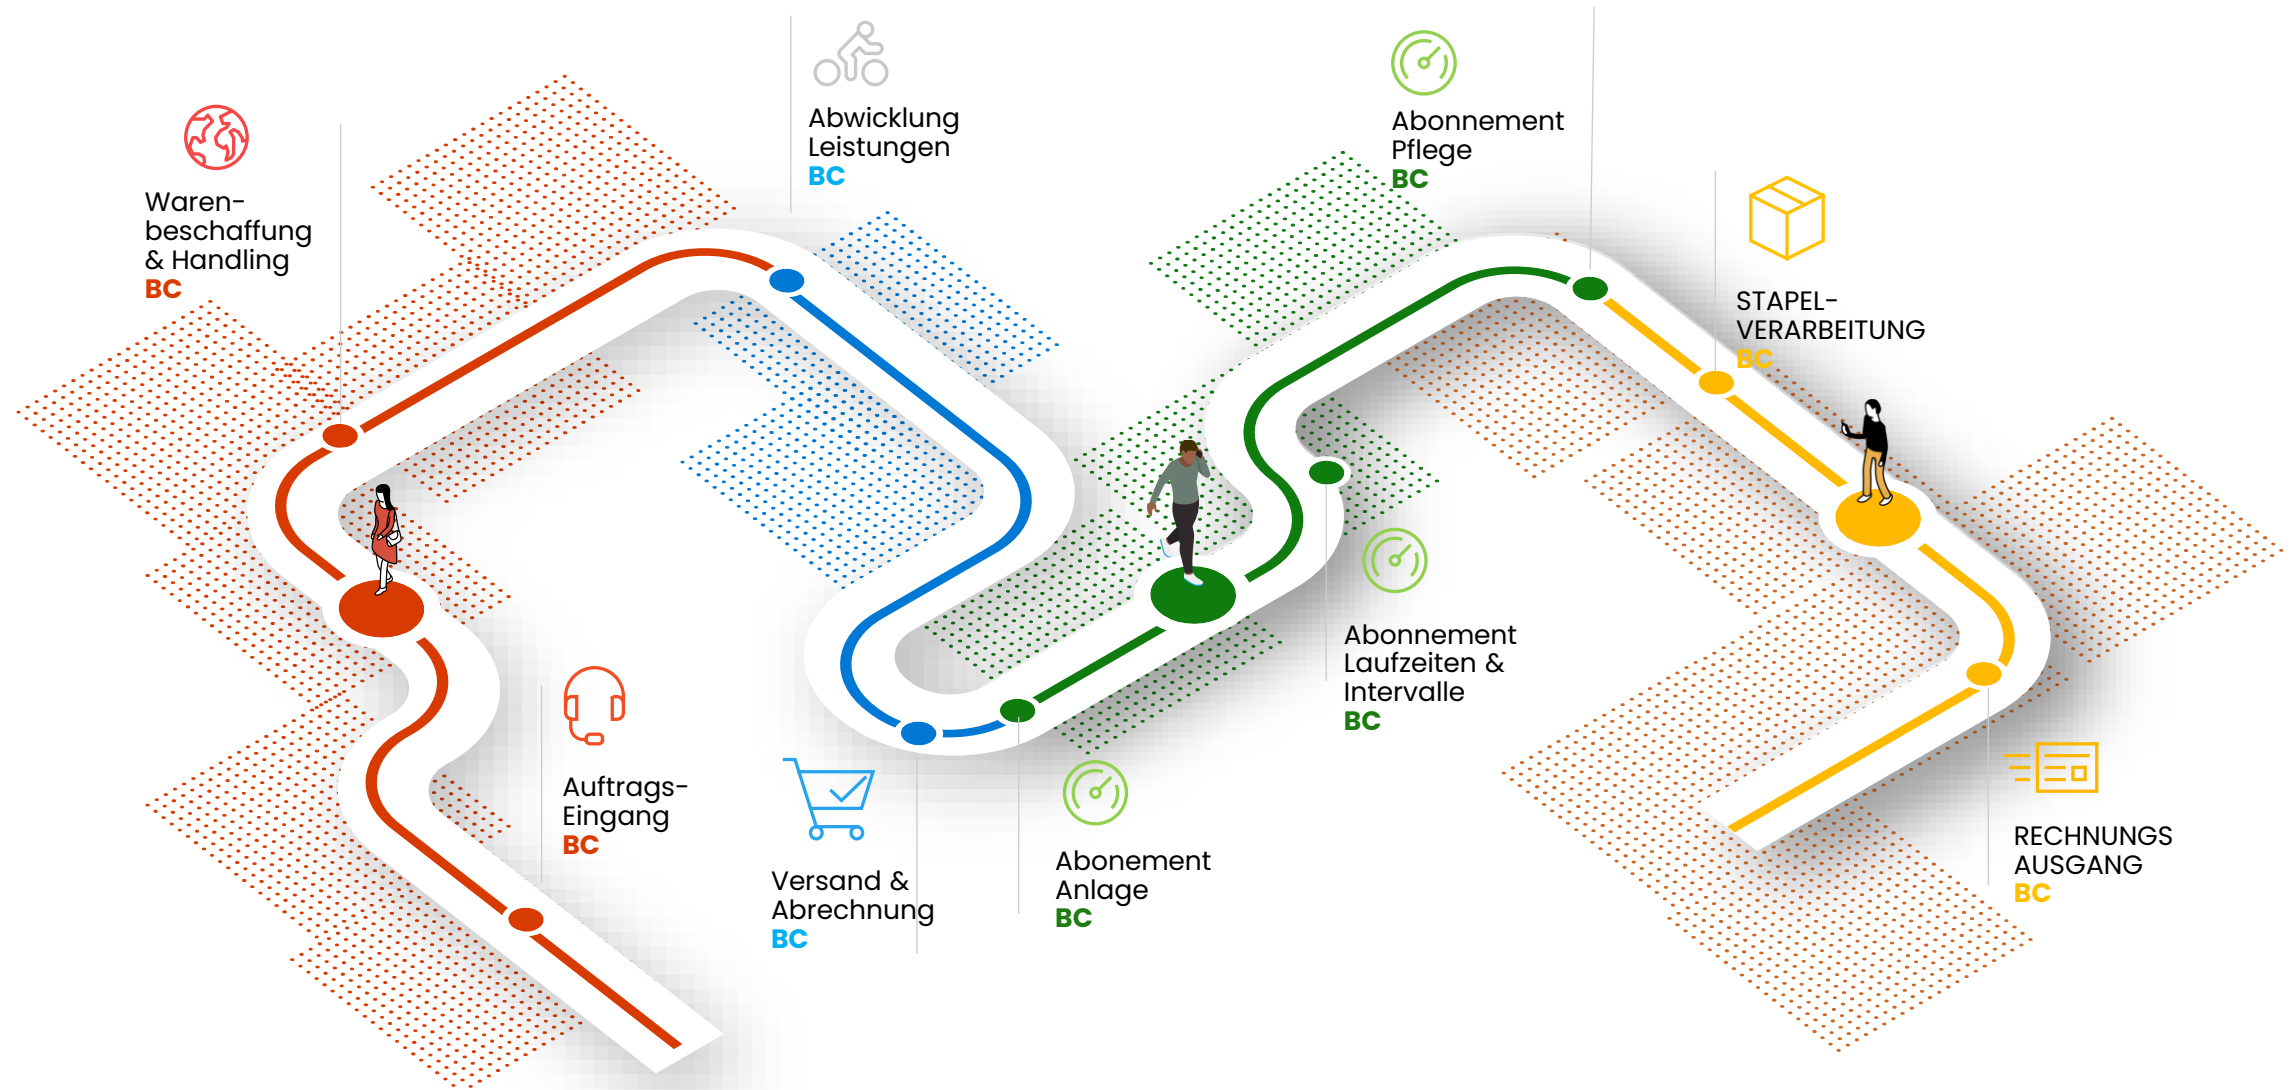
Waren-beschaffung & Handling
BC

Abwicklung Leistungen
BC

Abonnement Pflege
BC

STAPEL-VERARBEITUNG
BC

Auftrags-Eingang
BC

Versand & Abrechnung
BC

Abonement Anlage
BC

Abonnement Laufzeiten & Intervalle
BC

RECHNUNGS AUSGANG
BC